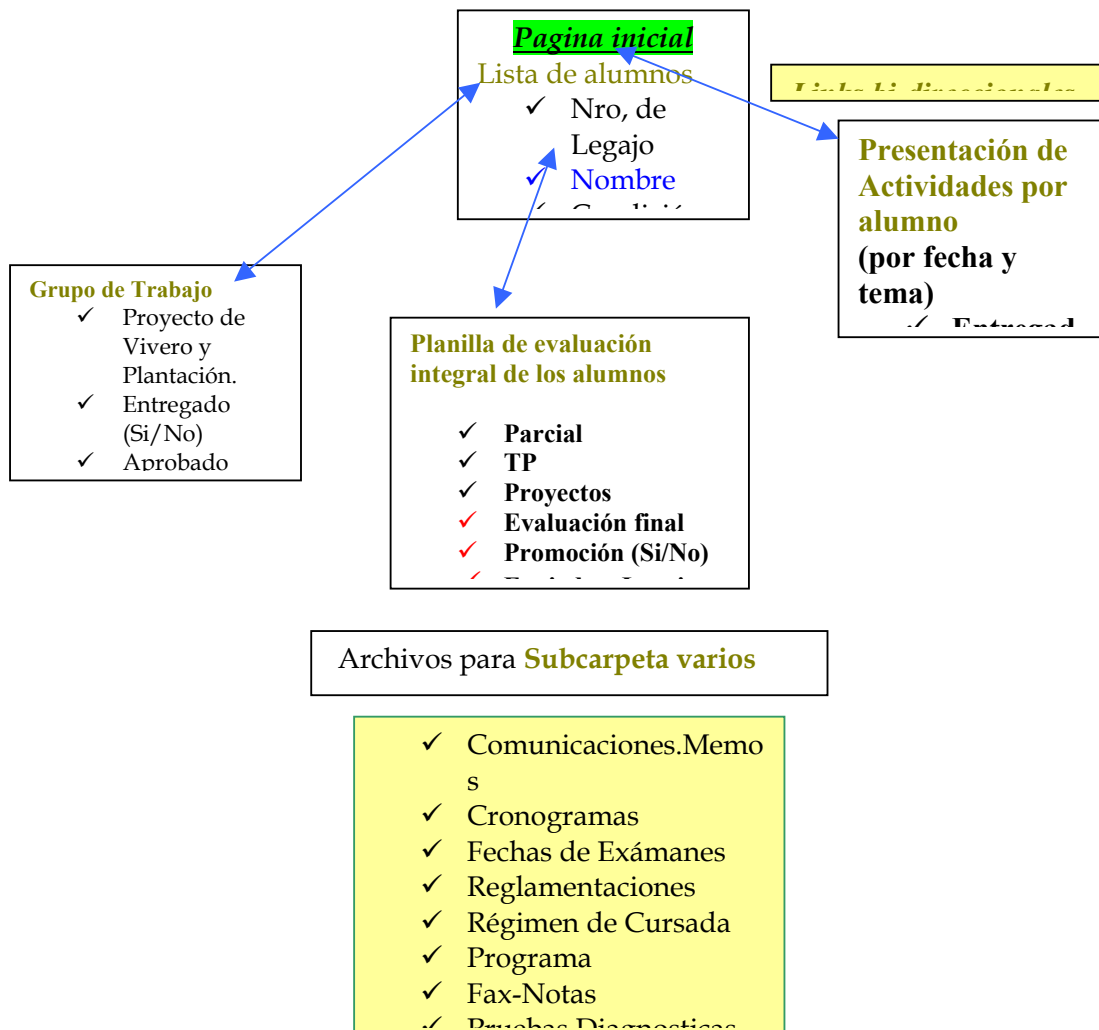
Pagina inicial

Lista de alumnos

✓ Nro, de Legajo

✓ Nombre

✓ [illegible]

Links bi-direccionales

Presentación de Actividades por alumno

(por fecha y tema)

✓ Entregad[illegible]

Grupo de Trabajo

✓ Proyecto de Vivero y Plantación.

✓ Entregado (Si/No)

✓ Aprobado

Planilla de evaluación integral de los alumnos

✓ Parcial

✓ TP

✓ Proyectos

✓ Evaluación final

✓ Promoción (Si/No)

✓ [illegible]

Archivos para Subcarpeta varios

✓ Comunicaciones.Memos

✓ Cronogramas

✓ Fechas de Exámanes

✓ Reglamentaciones

✓ Régimen de Cursada

✓ Programa

✓ Fax-Notas

✓ Pruebas Diagnosticas